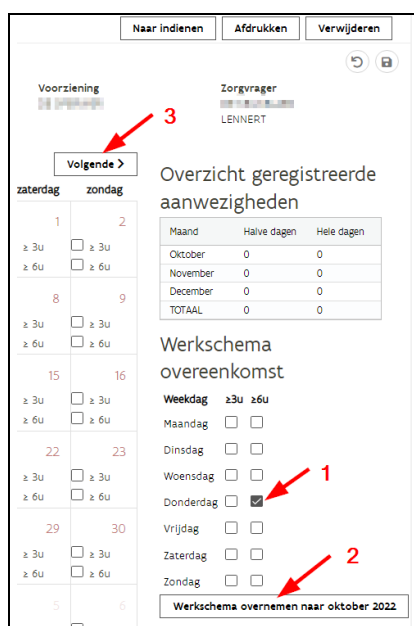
Naar indienen | Afdrukken | Verwijderen

Voorziening
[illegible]

Zorgvrager
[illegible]
LENNERT

3

Volgende >

zaterdag zondag

1 2
≥ 3u ≥ 3u
≥ 6u ≥ 6u

8 9
≥ 3u ≥ 3u
≥ 6u ≥ 6u

15 16
≥ 3u ≥ 3u
≥ 6u ≥ 6u

22 23
≥ 3u ≥ 3u
≥ 6u ≥ 6u

29 30
≥ 3u ≥ 3u
≥ 6u ≥ 6u

5 6

Overzicht geregistreerde aanwezigheden

| Maand | Halve dagen | Hele dagen |
|---|---|---|
| Oktober | 0 | 0 |
| November | 0 | 0 |
| December | 0 | 0 |
| TOTAAL | 0 | 0 |

Werkschema overeenkomst

Weekdag ≥3u ≥6u
Maandag
Dinsdag
Woensdag
Donderdag
Vrijdag
Zaterdag
Zondag

1

2

Werkschema overnemen naar oktober 2022